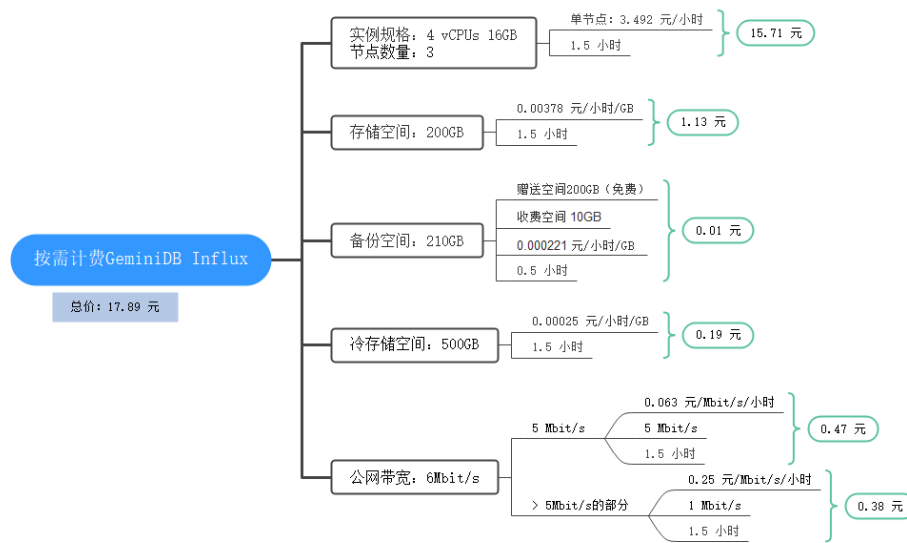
按需计费GeminiDB Influx

总价：17.89 元

实例规格：4 vCPUs 16GB
节点数量：3

单节点：3.492 元/小时

1.5 小时

15.71 元

存储空间：200GB

0.00378 元/小时/GB

1.5 小时

1.13 元

备份空间：210GB

赠送空间200GB（免费）

收费空间 10GB

0.000221 元/小时/GB

0.5 小时

0.01 元

冷存储空间：500GB

0.00025 元/小时/GB

1.5 小时

0.19 元

公网带宽：6Mbit/s

5 Mbit/s

0.063 元/Mbit/s/小时

5 Mbit/s

1.5 小时

0.47 元

> 5Mbit/s的部分

0.25 元/Mbit/s/小时

1 Mbit/s

1.5 小时

0.38 元